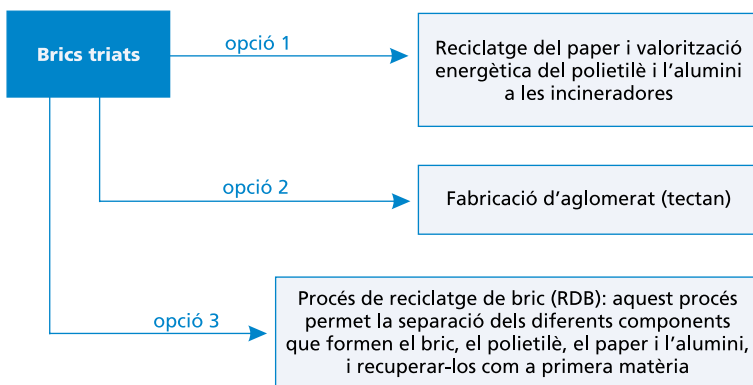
Brics triats

opció 1

Reciclatge del paper i valorització energètica del polietilè i l'alumini a les incineradores

opció 2

Fabricació d'aglomerat (tectan)

opció 3

Procés de reciclatge de bric (RDB): aquest procés permet la separació dels diferents components que formen el bric, el polietilè, el paper i l'alumini, i recuperar-los com a primera matèria